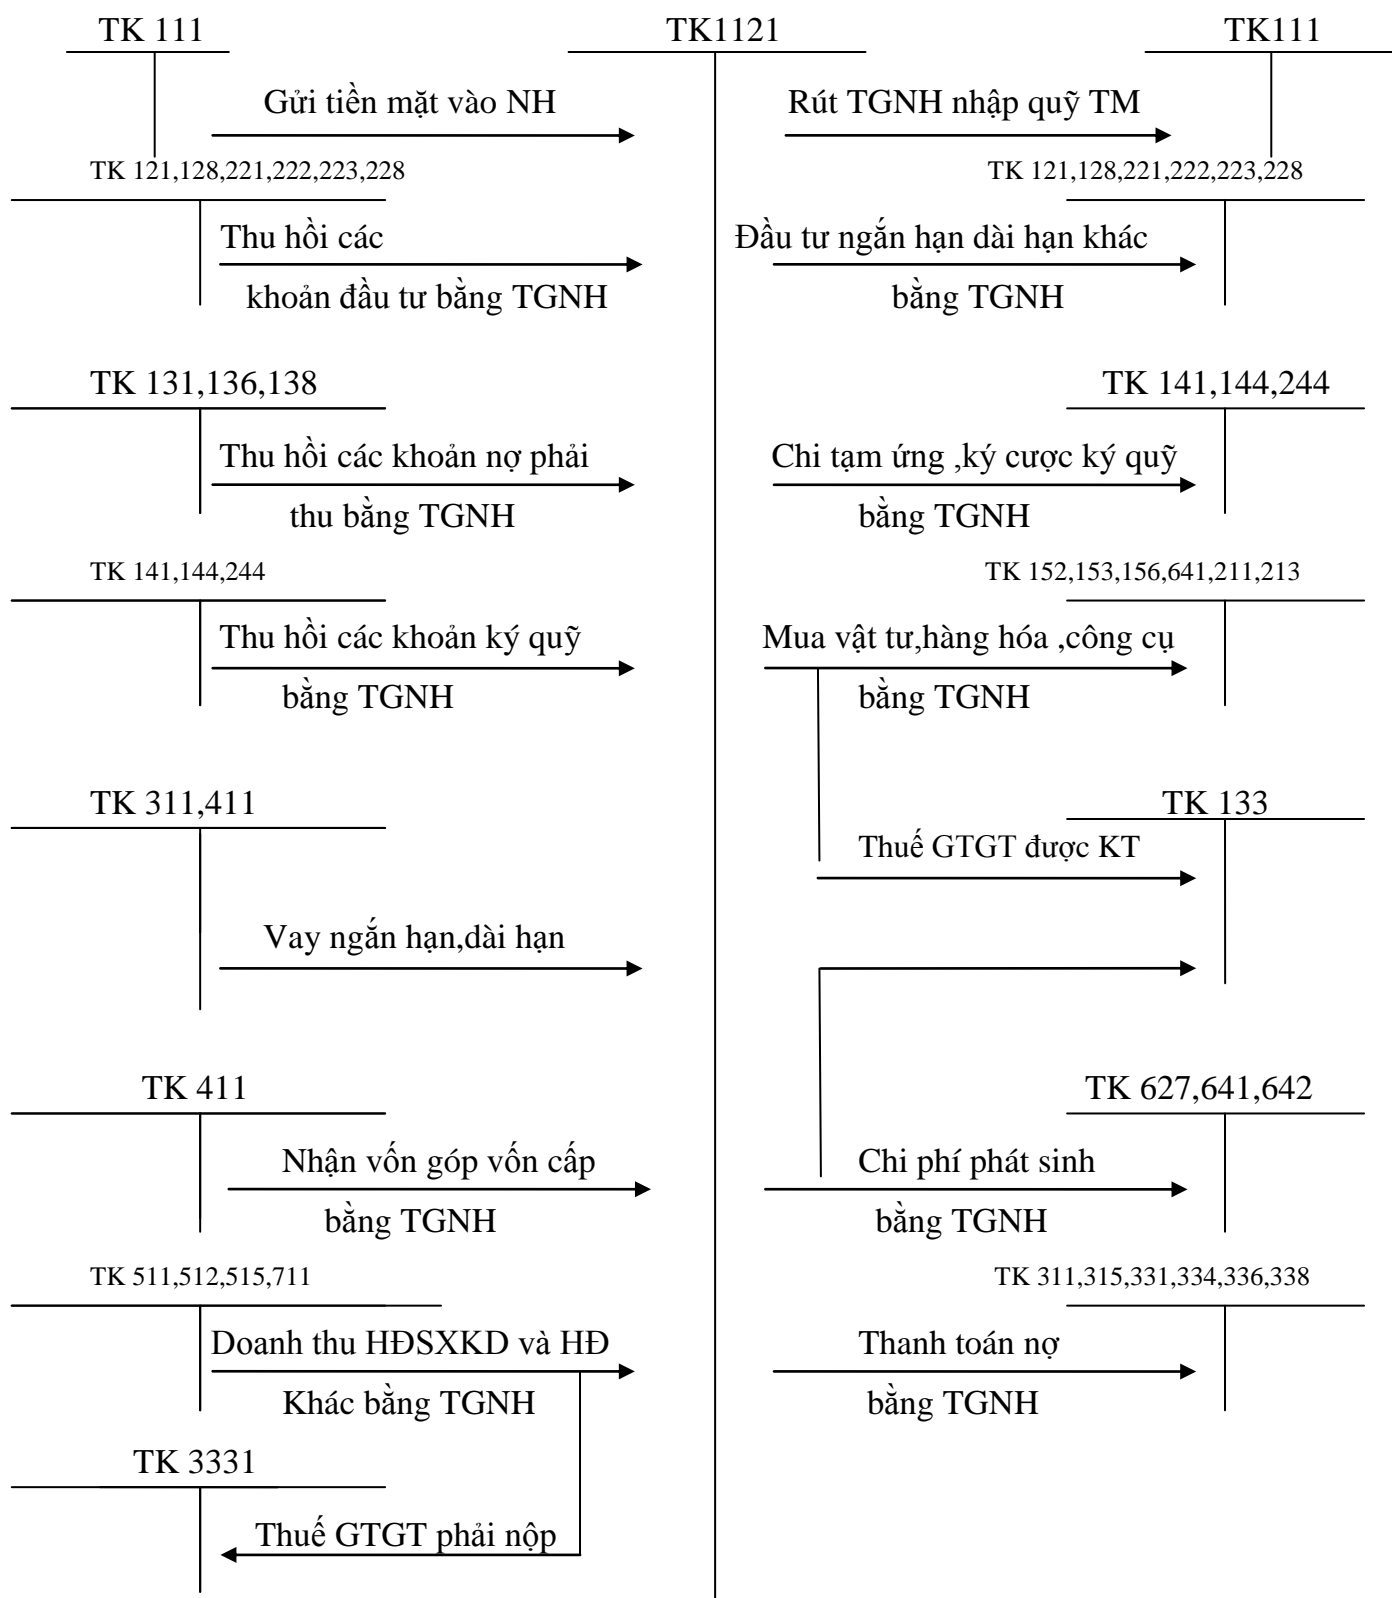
TK 111

TK1121

TK111

Gửi tiền mặt vào NH

Rút TGNH nhập quỹ TM

TK 121,128,221,222,223,228

TK 121,128,221,222,223,228

Thu hồi các khoản đầu tư bằng TGNH

Đầu tư ngắn hạn dài hạn khác bằng TGNH

TK 131,136,138

TK 141,144,244

Thu hồi các khoản nợ phải thu bằng TGNH

Chi tạm ứng ,ký cược ký quỹ bằng TGNH

TK 141,144,244

TK 152,153,156,641,211,213

Thu hồi các khoản ký quỹ bằng TGNH

Mua vật tư,hàng hóa ,công cụ bằng TGNH

TK 311,411

TK 133

Thuế GTGT được KT

Vay ngắn hạn,dài hạn

TK 411

TK 627,641,642

Nhận vốn góp vốn cấp bằng TGNH

Chi phí phát sinh bằng TGNH

TK 511,512,515,711

TK 311,315,331,334,336,338

Doanh thu HĐSXKD và HĐ Khác bằng TGNH

Thanh toán nợ bằng TGNH

TK 3331

Thuế GTGT phải nộp